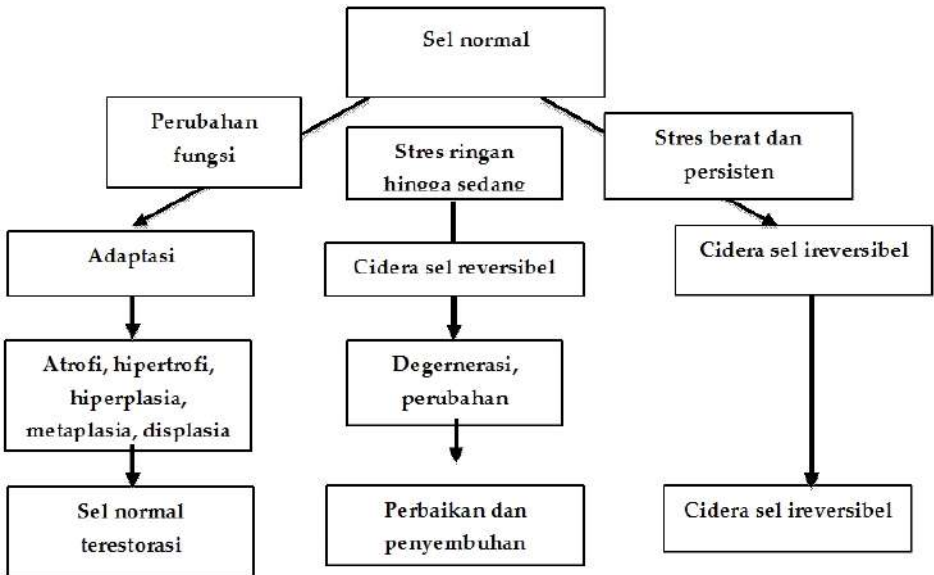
Sel normal

Perubahan fungsi

Stres ringan hingga sedang

Stres berat dan persisten

Adaptasi

Cidera sel reversibel

Cidera sel ireversibel

Atrofi, hipertrofi, hiperplasia, metaplasia, displasia

Degernerasi, perubahan

Sel normal terestorasi

Perbaikan dan penyembuhan

Cidera sel ireversibel